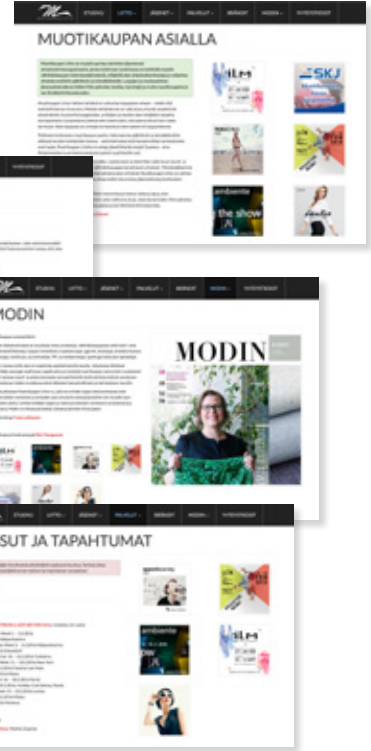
STUDIO LIITTO JÄSENET PALVELUT BEBNDT MODIN YHTEYSTIEDOT

MUOTIKAUPAN ASIALLA

ILM

SKJ

ambiente the show

STUDIO LIITTO JÄSENET PALVELUT BEBNDT MODIN YHTEYSTIEDOT

MODIN

MODIN

STUDIO LIITTO JÄSENET PALVELUT BEBNDT MODIN YHTEYSTIEDOT

SUT JA TAPAHTUMAT

ambiente

ILM